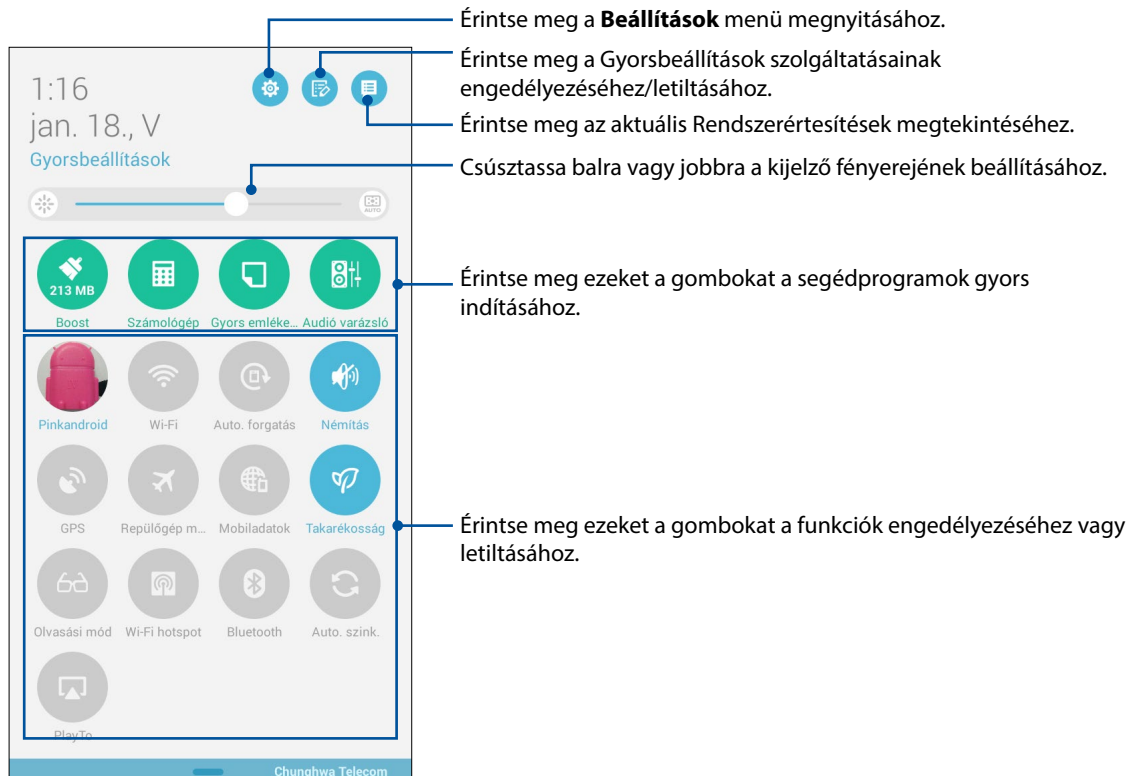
1:16
jan. 18., V
Gyorsbeállítások

213 MB
Boost
Számológép
Gyors emléke...
Audió varázsló

Pinkandroid
Wi-Fi
Auto. forgatás
Némítás
GPS
Repülőgép m...
Mobiladatok
Takarékosság
Olvasási mód
Wi-Fi hotspot
Bluetooth
Auto. szink.
PlayTo

Chunghwa Telecom

Érintse meg a **Beállítások** menü megnyitásához.

Érintse meg a Gyorsbeállítások szolgáltatásainak engedélyezéséhez/letiltásához.

Érintse meg az aktuális Rendszerértesítések megtekintéséhez.

Csúsztassa balra vagy jobbra a kijelző fényerejének beállításához.

Érintse meg ezeket a gombokat a segédprogramok gyors indításához.

Érintse meg ezeket a gombokat a funkciók engedélyezéséhez vagy letiltásához.